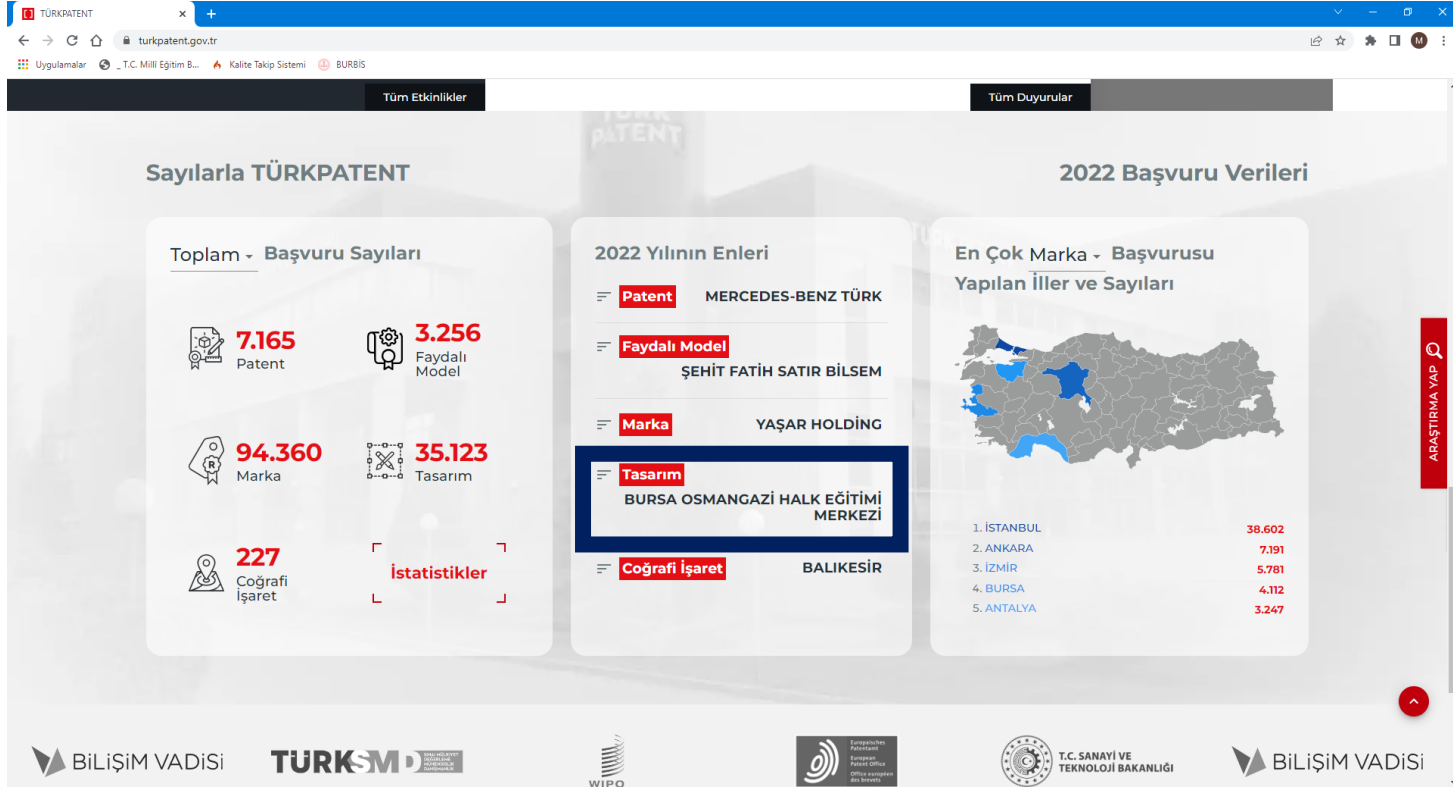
TÜRKPATENT

turkpatent.gov.tr

Uygulamalar _T.C. Millî Eğitim B... Kalite Takip Sistemi BURBİS

Tüm Etkinlikler

Tüm Duyurular

Sayılarla TÜRKPATENT

2022 Başvuru Verileri

Toplam Başvuru Sayıları

7.165 Patent

3.256 Faydalı Model

94.360 Marka

35.123 Tasarım

227 Coğrafi İşaret

İstatistikler

2022 Yılının Enleri

Patent MERCEDES-BENZ TÜRK

Faydalı Model ŞEHİT FATİH SATIR BİLSEM

Marka YAŞAR HOLDİNG

Tasarım BURSA OSMANGAZİ HALK EĞİTİMİ MERKEZİ

Coğrafi İşaret BALIKESİR

En Çok Marka Başvurusu Yapılan İller ve Sayıları

1. İSTANBUL 38.602
2. ANKARA 7.191
3. İZMİR 5.781
4. BURSA 4.112
5. ANTALYA 3.247

ARAŞTIRMA YAP

BİLİŞİM VADİSİ

TÜRKSMD

WIPO

Europäisches Patentamt European Patent Office Office européen des brevets

T.C. SANAYİ VE TEKNOLOJİ BAKANLIĞI

BİLİŞİM VADİSİ